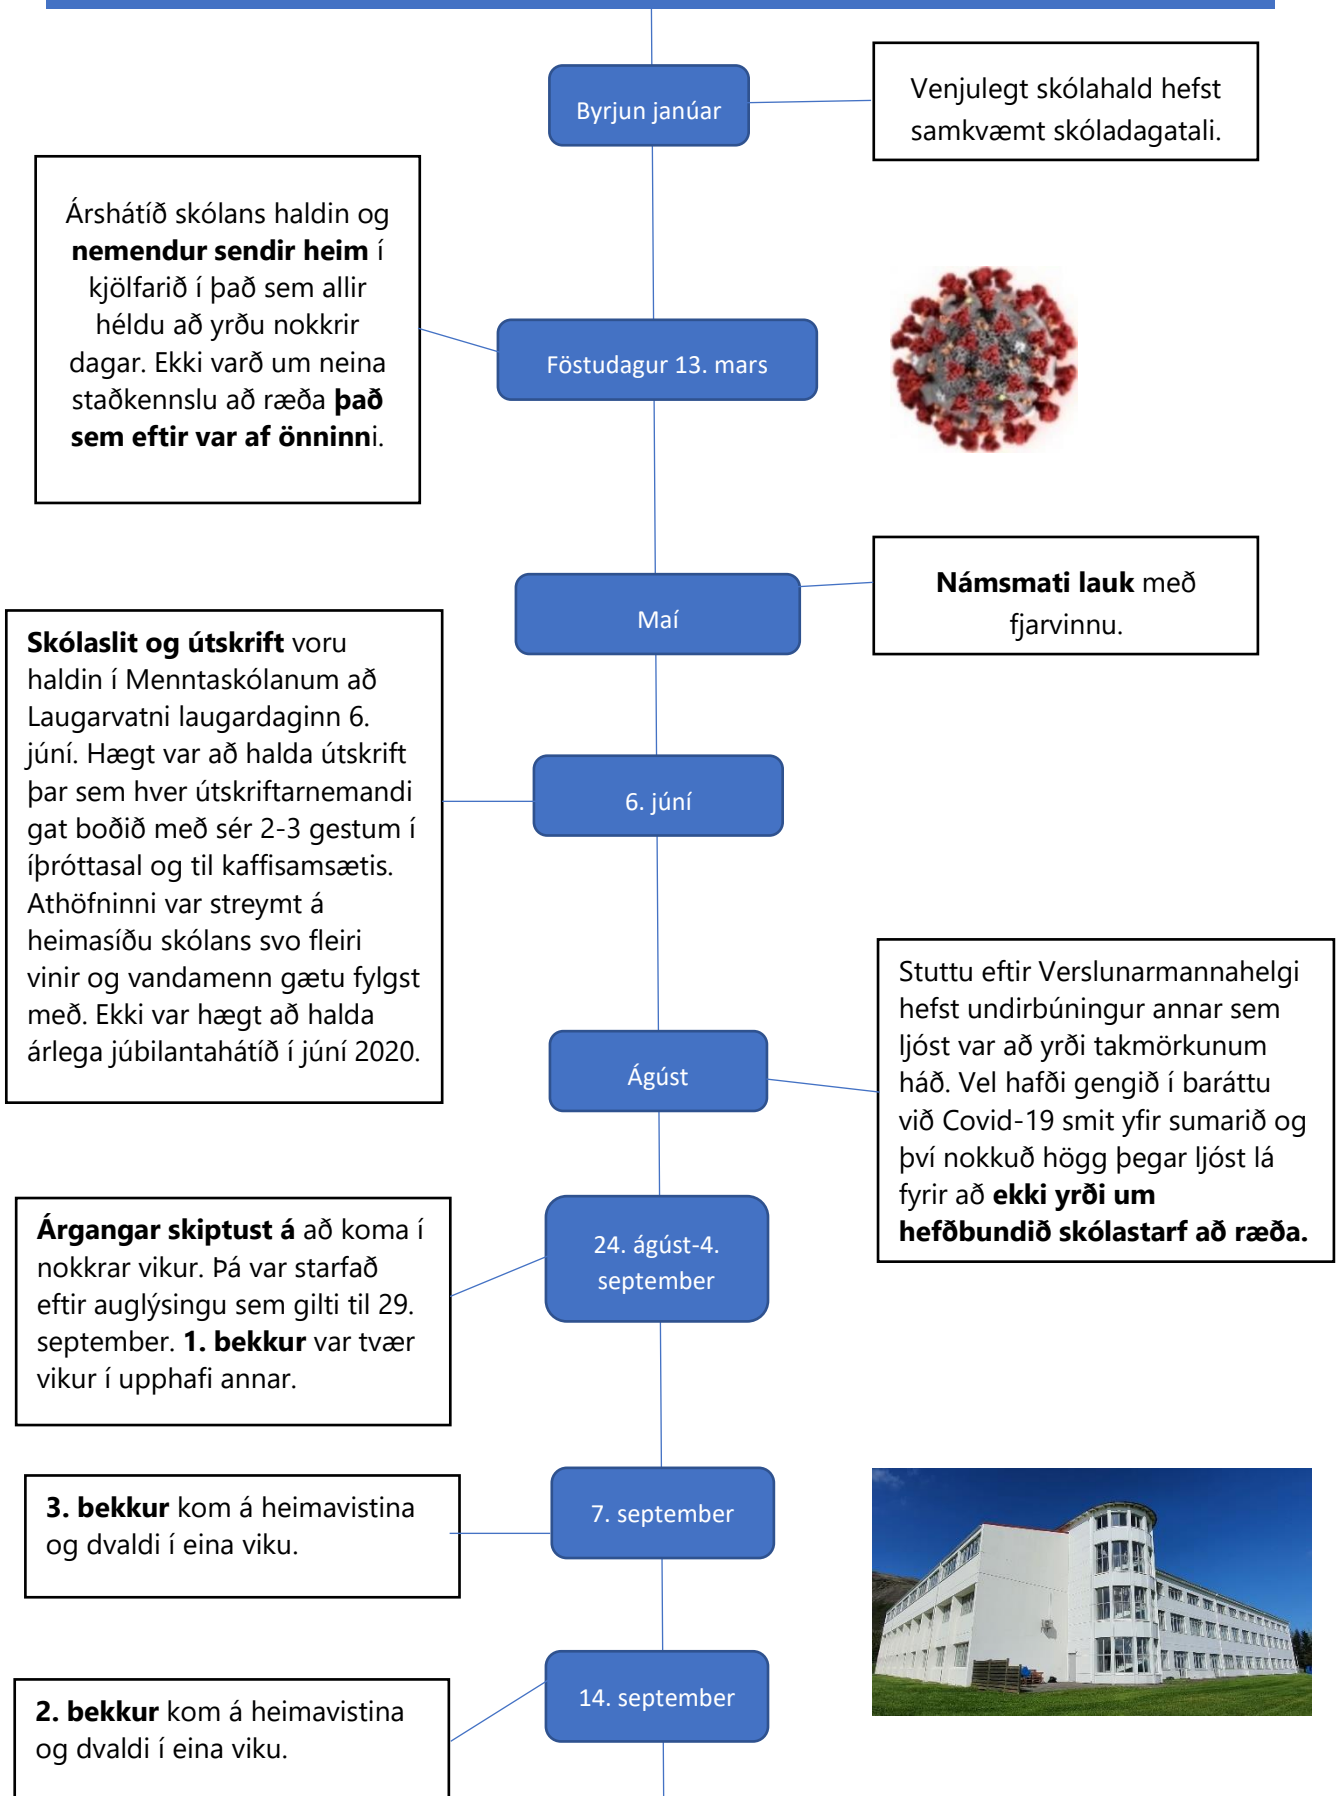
Byrjun janúar

Venjulegt skólahald hefst samkvæmt skóladagatali.

Árshátíð skólans haldin og **nemendur sendir heim** í kjölfarið í það sem allir héldu að yrðu nokkrir dagar. Ekki varð um neina staðkennslu að ræða **það sem eftir var af önninn**i.

Föstudagur 13. mars

Maí

**Námsmati lauk** með fjarvinnu.

**Skólaslit og útskrift** voru haldin í Menntaskólanum að Laugarvatni laugardaginn 6. júní. Hægt var að halda útskrift þar sem hver útskriftarnemandi gat boðið með sér 2-3 gestum í íþróttasal og til kaffisamsætis. Athöfninni var streymt á heimasíðu skólans svo fleiri vinir og vandamenn gætu fylgst með. Ekki var hægt að halda árlega júbilantahátíð í júní 2020.

6. júní

Stuttu eftir Verslunarmannahelgi hefst undirbúningur annar sem ljóst var að yrði takmörkunum háð. Vel hafði gengið í baráttu við Covid-19 smit yfir sumarið og því nokkuð högg þegar ljóst lá fyrir að **ekki yrði um hefðbundið skólastarf að ræða.**

Ágúst

**Árgangar skiptust á** að koma í nokkrar vikur. Þá var starfað eftir auglýsingu sem gilti til 29. september. **1. bekkur** var tvær vikur í upphafi annar.

24. ágúst-4. september

**3. bekkur** kom á heimavistina og dvaldi í eina viku.

7. september

14. september

**2. bekkur** kom á heimavistina og dvaldi í eina viku.